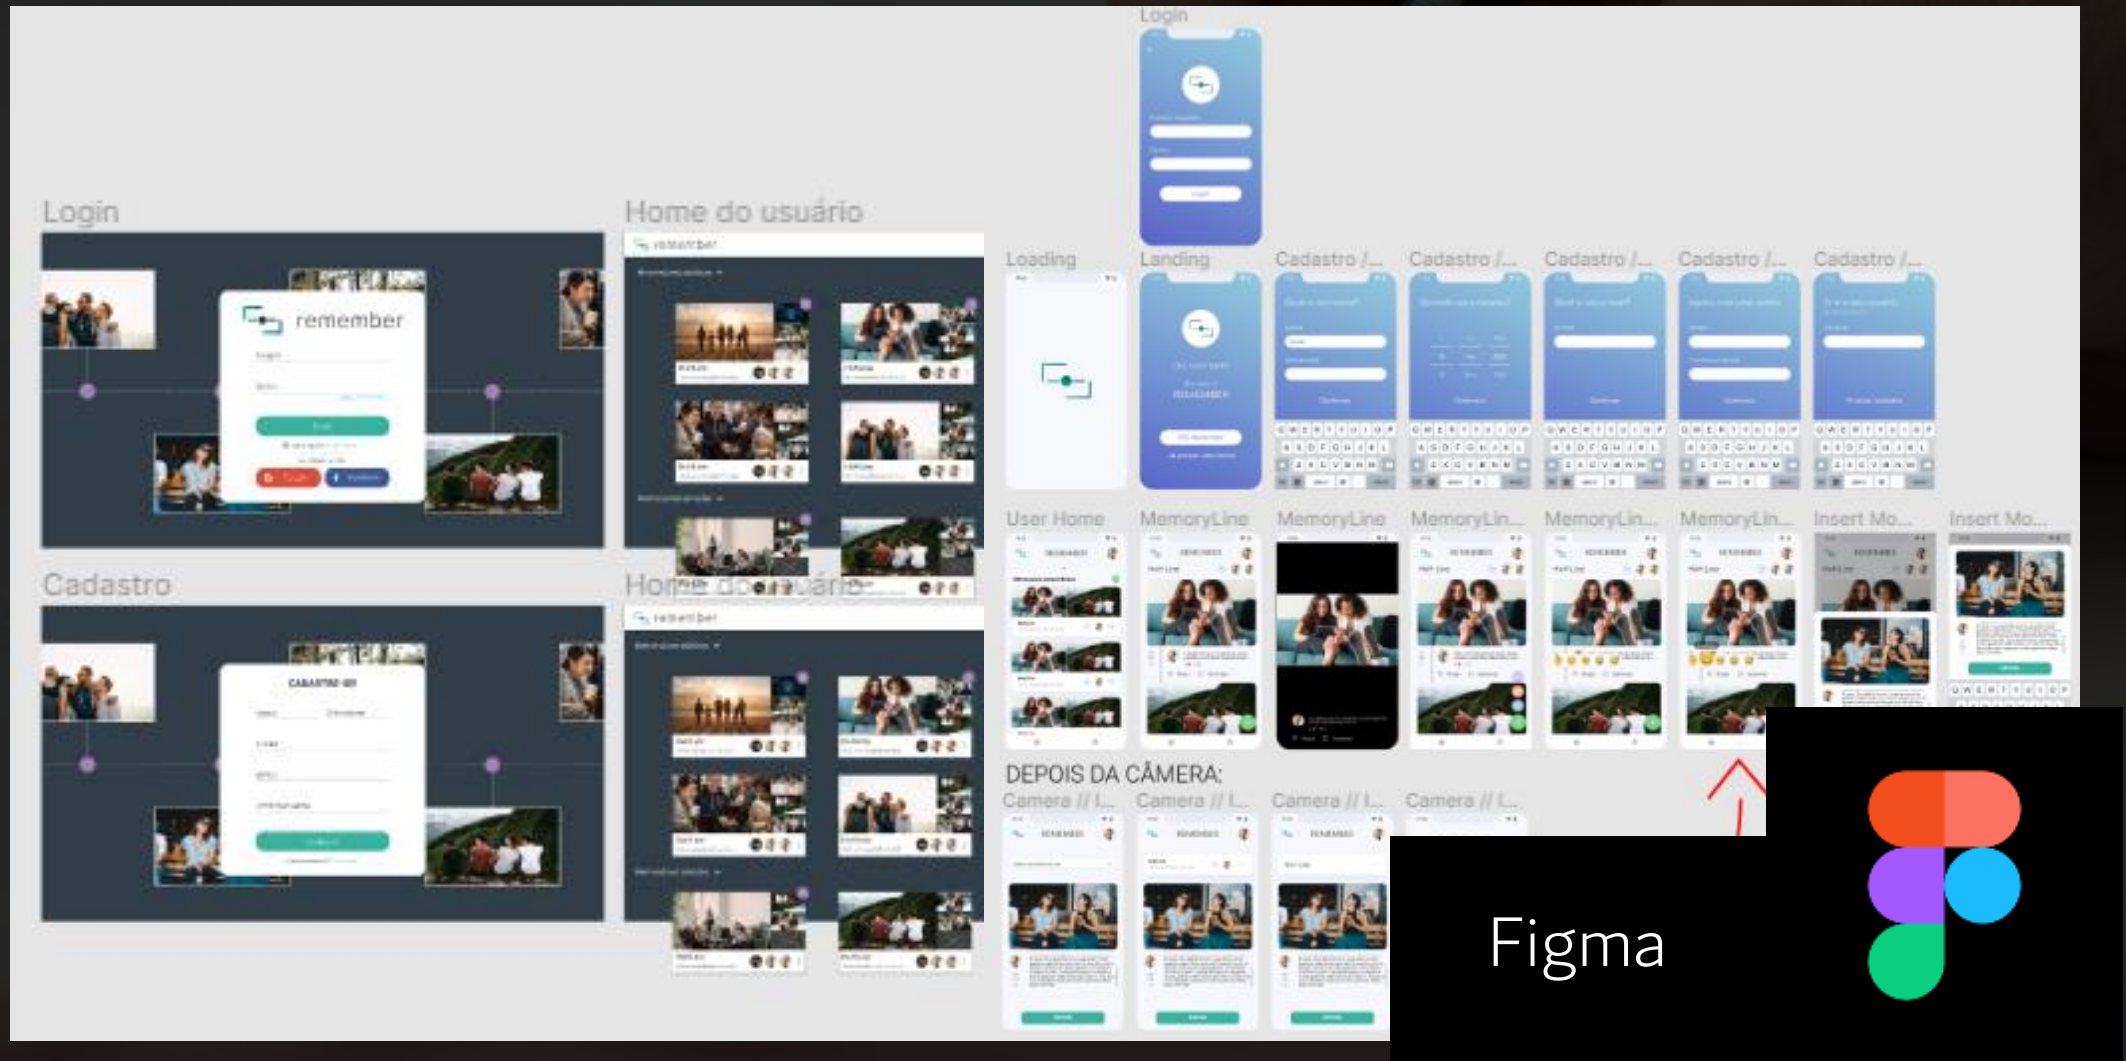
Login

Login

remember

Home do usuário

remember

Cadastro

CADASTRO

Home do usuário

remember

Loading

Landing

Cadastro /...

Cadastro /...

Cadastro /...

Cadastro /...

Cadastro /...

User Home

MemoryLine

MemoryLine

MemoryLin...

MemoryLin...

MemoryLin...

Insert Mo...

Insert Mo...

DEPOIS DA CÂMERA:

Camera // I...

Camera // I...

Camera // I...

Camera // I...

Figma